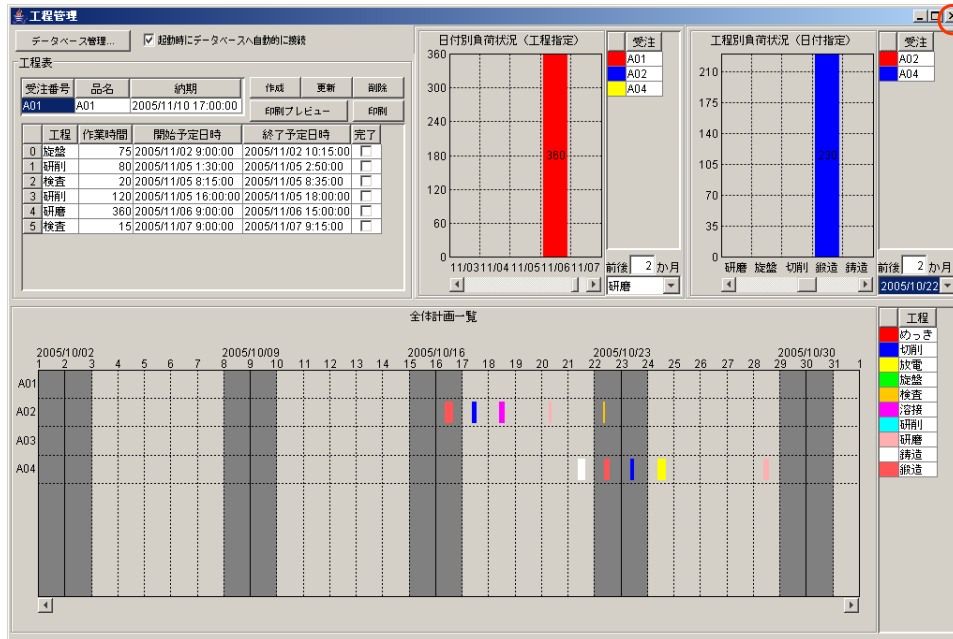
工程管理

データベース管理...
起動時にデータベースへ自動的に接続

工程表

| 受注番号 | 品名 | 納期 |
|---|---|---|
| A01 | A01 | 2005/11/10 17:00:00 |

作成 更新 削除
印刷プレビュー 印刷

| | 工程 | 作業時間 | 開始予定日時 | 終了予定日時 | 完了 |
|---|---|---|---|---|---|
| 0 | 旋盤 | 75 | 2005/11/02 9:00:00 | 2005/11/02 10:15:00 | |
| 1 | 研削 | 80 | 2005/11/05 1:30:00 | 2005/11/05 2:50:00 | |
| 2 | 検査 | 20 | 2005/11/05 8:15:00 | 2005/11/05 8:35:00 | |
| 3 | 研削 | 120 | 2005/11/05 16:00:00 | 2005/11/05 18:00:00 | |
| 4 | 研磨 | 360 | 2005/11/06 9:00:00 | 2005/11/06 15:00:00 | |
| 5 | 検査 | 15 | 2005/11/07 9:00:00 | 2005/11/07 9:15:00 | |

日付別負荷状況（工程指定）
360
300
240
180
120
60
0
360
11/03 11/04 11/05 11/06 11/07

受注
A01
A02
A04
前後 2 か月
研磨

工程別負荷状況（日付指定）
210
175
140
105
70
35
0
220
研磨 旋盤 切削 鍛造 鋳造

受注
A02
A04
前後 2 か月
2005/10/22

全体計画一覧
2005/10/02 2005/10/09 2005/10/16 2005/10/23 2005/10/30
1 2 3 4 5 6 7 8 9 10 11 12 13 14 15 16 17 18 19 20 21 22 23 24 25 26 27 28 29 30 31 1
A01
A02
A03
A04

工程
めっき
切削
放電
旋盤
検査
溶接
研削
研磨
鋳造
鍛造